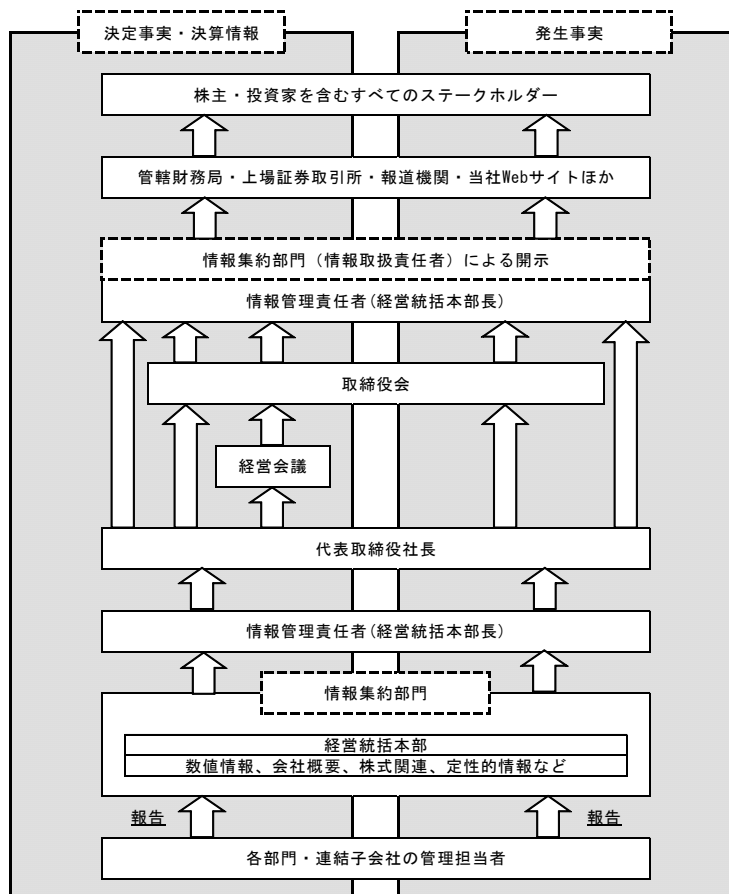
決定事実・決算情報

発生事実

株主・投資家を含むすべてのステークホルダー

管轄財務局・上場証券取引所・報道機関・当社Webサイトほか

情報集約部門（情報取扱責任者）による開示

情報管理責任者（経営統括本部長）

取締役会

経営会議

代表取締役社長

情報管理責任者（経営統括本部長）

情報集約部門

経営統括本部

数値情報、会社概要、株式関連、定性的情報など

報告

報告

各部門・連結子会社の管理担当者